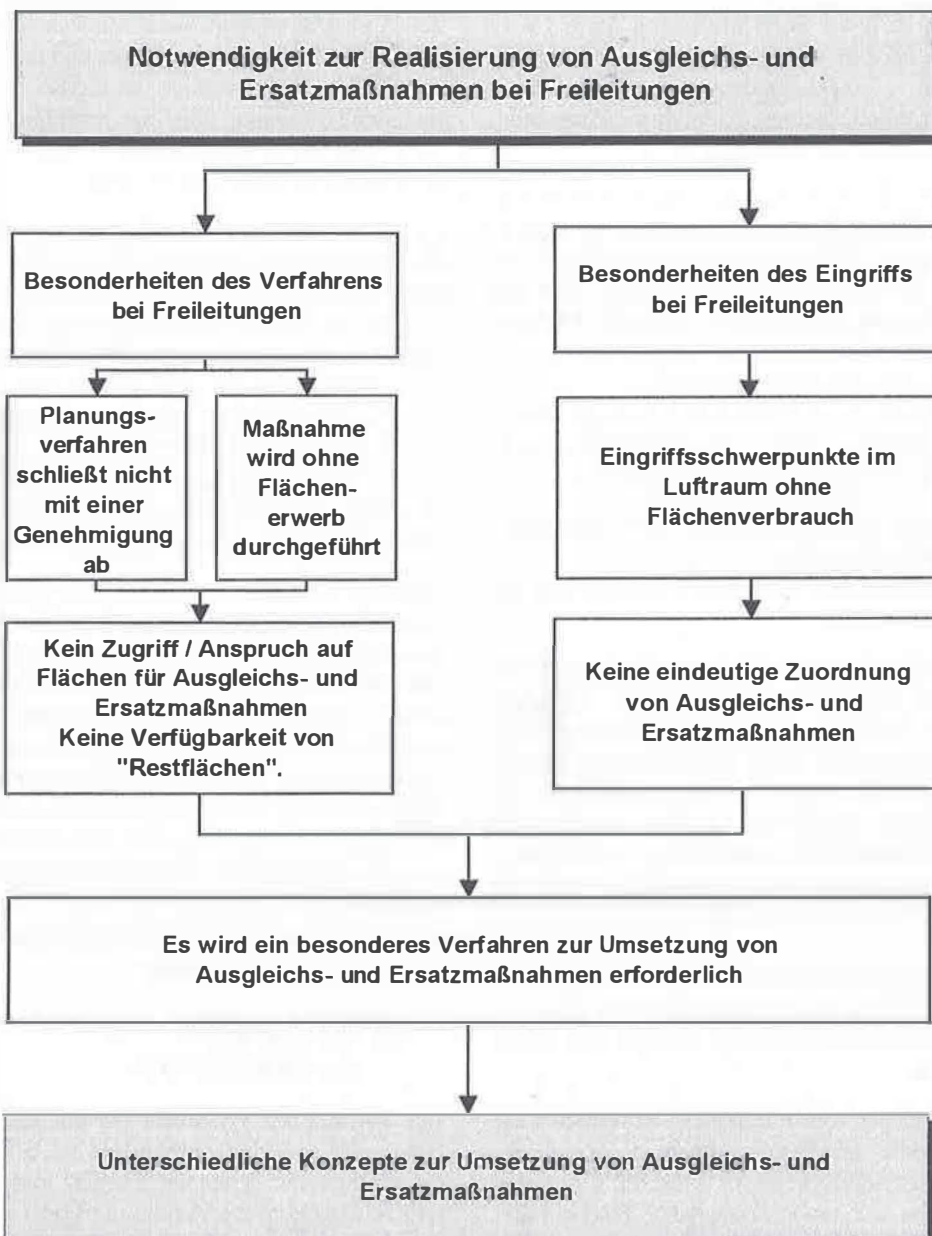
Notwendigkeit zur Realisierung von Ausgleichs- und Ersatzmaßnahmen bei Freileitungen

Besonderheiten des Verfahrens bei Freileitungen

Planungsverfahren schließt nicht mit einer Genehmigung ab

Maßnahme wird ohne Flächenerwerb durchgeführt

Kein Zugriff / Anspruch auf Flächen für Ausgleichs- und Ersatzmaßnahmen
Keine Verfügbarkeit von "Restflächen".

Besonderheiten des Eingriffs bei Freileitungen

Eingriffsschwerpunkte im Luftraum ohne Flächenverbrauch

Keine eindeutige Zuordnung von Ausgleichs- und Ersatzmaßnahmen

Es wird ein besonderes Verfahren zur Umsetzung von Ausgleichs- und Ersatzmaßnahmen erforderlich

Unterschiedliche Konzepte zur Umsetzung von Ausgleichs- und Ersatzmaßnahmen